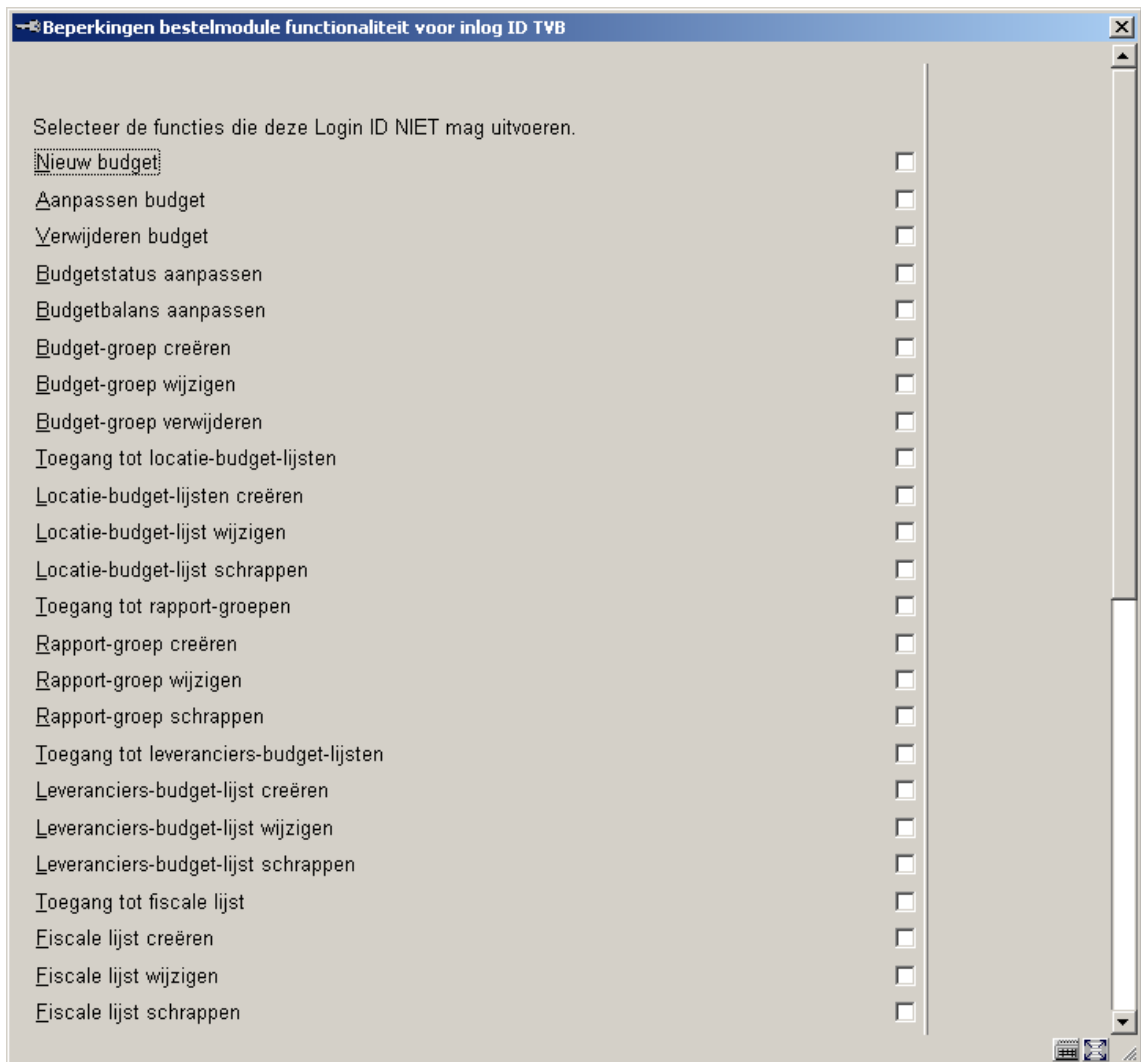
Beperkingen bestelmodule functionaliteit voor inlog ID TVB

Selecteer de functies die deze Login ID NIET mag uitvoeren.

Nieuw budget

Aanpassen budget

Verwijderen budget

Budgetstatus aanpassen

Budgetbalans aanpassen

Budget-groep creëren

Budget-groep wijzigen

Budget-groep verwijderen

Toegang tot locatie-budget-lijsten

Locatie-budget-lijsten creëren

Locatie-budget-lijst wijzigen

Locatie-budget-lijst schrappen

Toegang tot rapport-groepen

Rapport-groep creëren

Rapport-groep wijzigen

Rapport-groep schrappen

Toegang tot leveranciers-budget-lijsten

Leveranciers-budget-lijst creëren

Leveranciers-budget-lijst wijzigen

Leveranciers-budget-lijst schrappen

Toegang tot fiscale lijst

Fiscale lijst creëren

Fiscale lijst wijzigen

Fiscale lijst schrappen